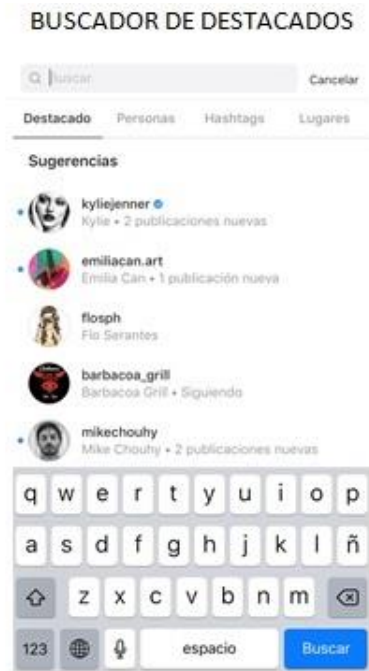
BUSCADOR DE DESTACADOS

Buscar

Cancelar

Destacado

Personas

Hashtags

Lugares

Sugerencias

kyliejenner
Kylie • 2 publicaciones nuevas

emiliacan.art
Emilia Can • 1 publicación nueva

flosph
Flo Serantes

barbacoa_grill
Barbacoa Grill • Siguiendo

mikechouhy
Mike Chouhy • 2 publicaciones nuevas

q w e r t y u i o p
a s d f g h j k l ñ
z x c v b n m
123
espacio
Buscar